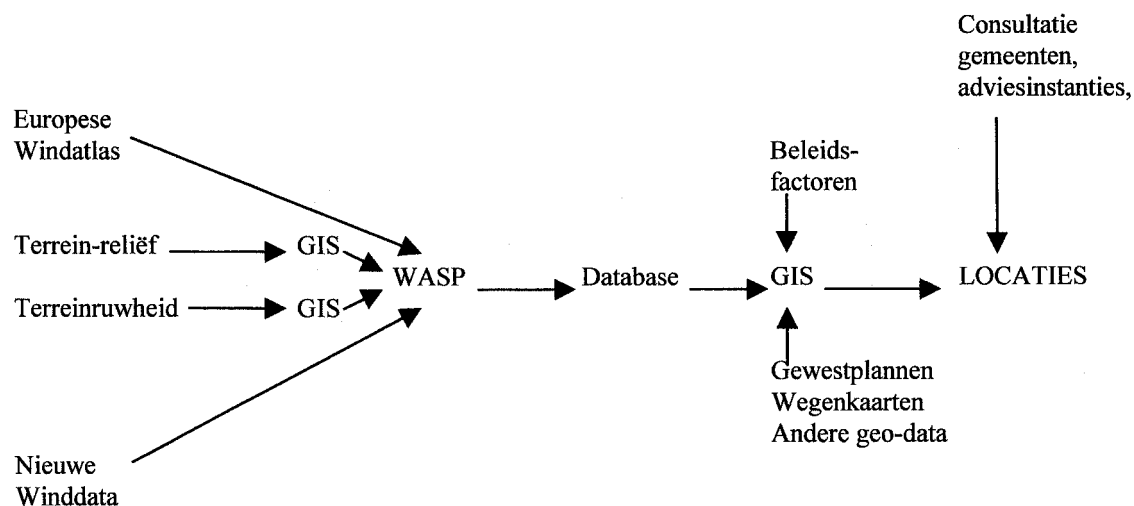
Consultatie gemeenten, adviesinstanties,

Europese Windatlas

Beleids-factoren

Terrein-reliëf

GIS

Terreinruwheid

GIS

WASP

Database

GIS

LOCATIES

Gewestplannen
Wegenkaarten
Andere geo-data

Nieuwe Winddata